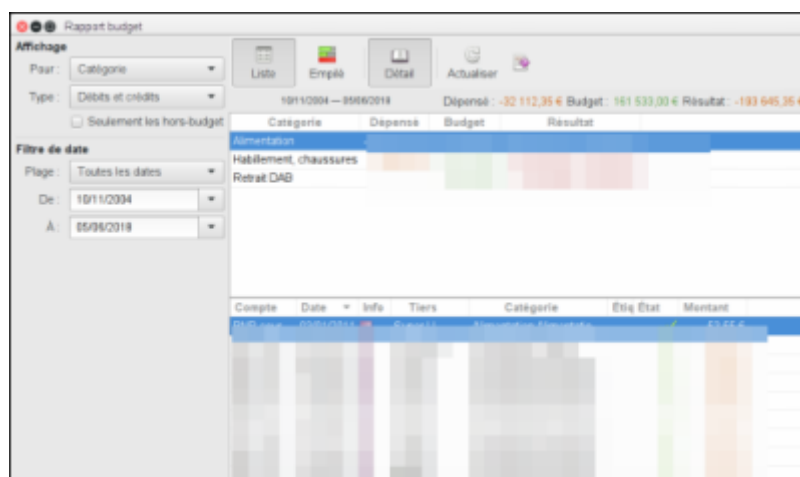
Rapport budget

Affichage

Pour : Catégorie

Type : Débits et crédits

Seulement les hors-budget

Filtre de date

Plage : Toutes les dates

De : 10/11/2004

À : 05/06/2018

Liste Empilé Détail Actualiser

10/11/2004 — 05/06/2018

Dépensé : -32 112,35 € Budget : 161 533,00 € Résultat : -193 645,35 €

| Catégorie | Dépensé | Budget | Résultat |
|---|---|---|---|
| Alimentation | | | |
| Habillement, chaussures | | | |
| Retrait DAB | | | |

| Compte | Date | Info | Tiers | Catégorie | Étiq | État | Montant |
|---|---|---|---|---|---|---|---|
| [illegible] | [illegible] | | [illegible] | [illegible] | | | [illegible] |